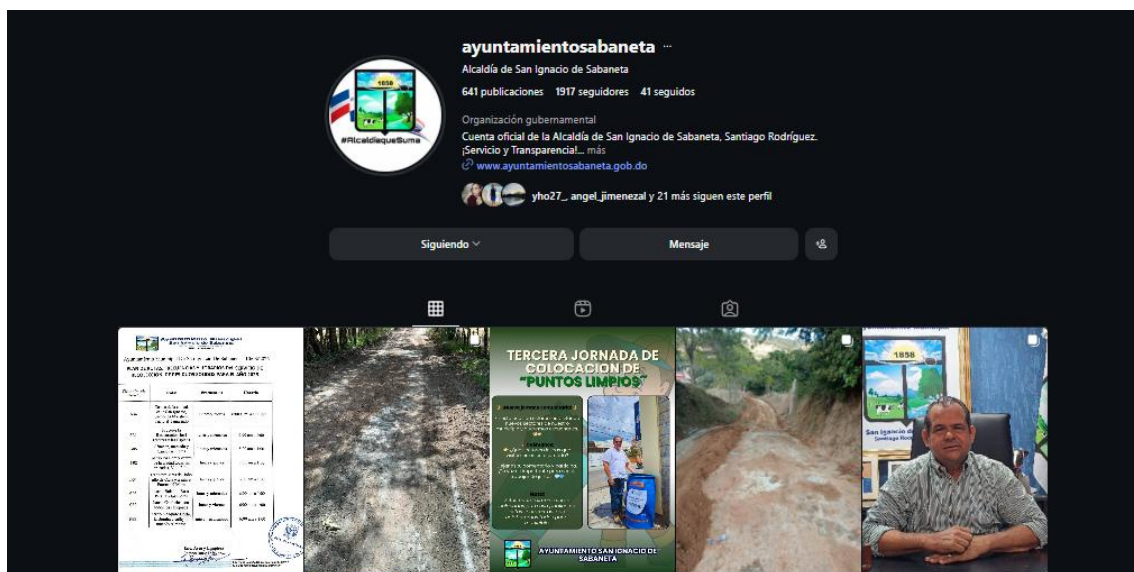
ayuntamientosabaneta ···

Alcaldía de San Ignacio de Sabaneta

641 publicaciones 1917 seguidores 41 seguidos

Organización gubernamental

Cuenta oficial de la Alcaldía de San Ignacio de Sabaneta, Santiago Rodríguez. ¡Servicio y Transparencia!... más

www.ayuntamientosabaneta.gob.do

yho27_, angel_jimenezal y 21 más siguen este perfil

Siguiendo

Mensaje

1858

#AlcaldiaqueSuma

TERCERA JORNADA DE COLOCACION DE "PUNTOS LIMPIOS"

AYUNTAMIENTO SAN IGNACIO DE SABANETA

1858

San Ignacio de Sabaneta
Santiago Rodríguez